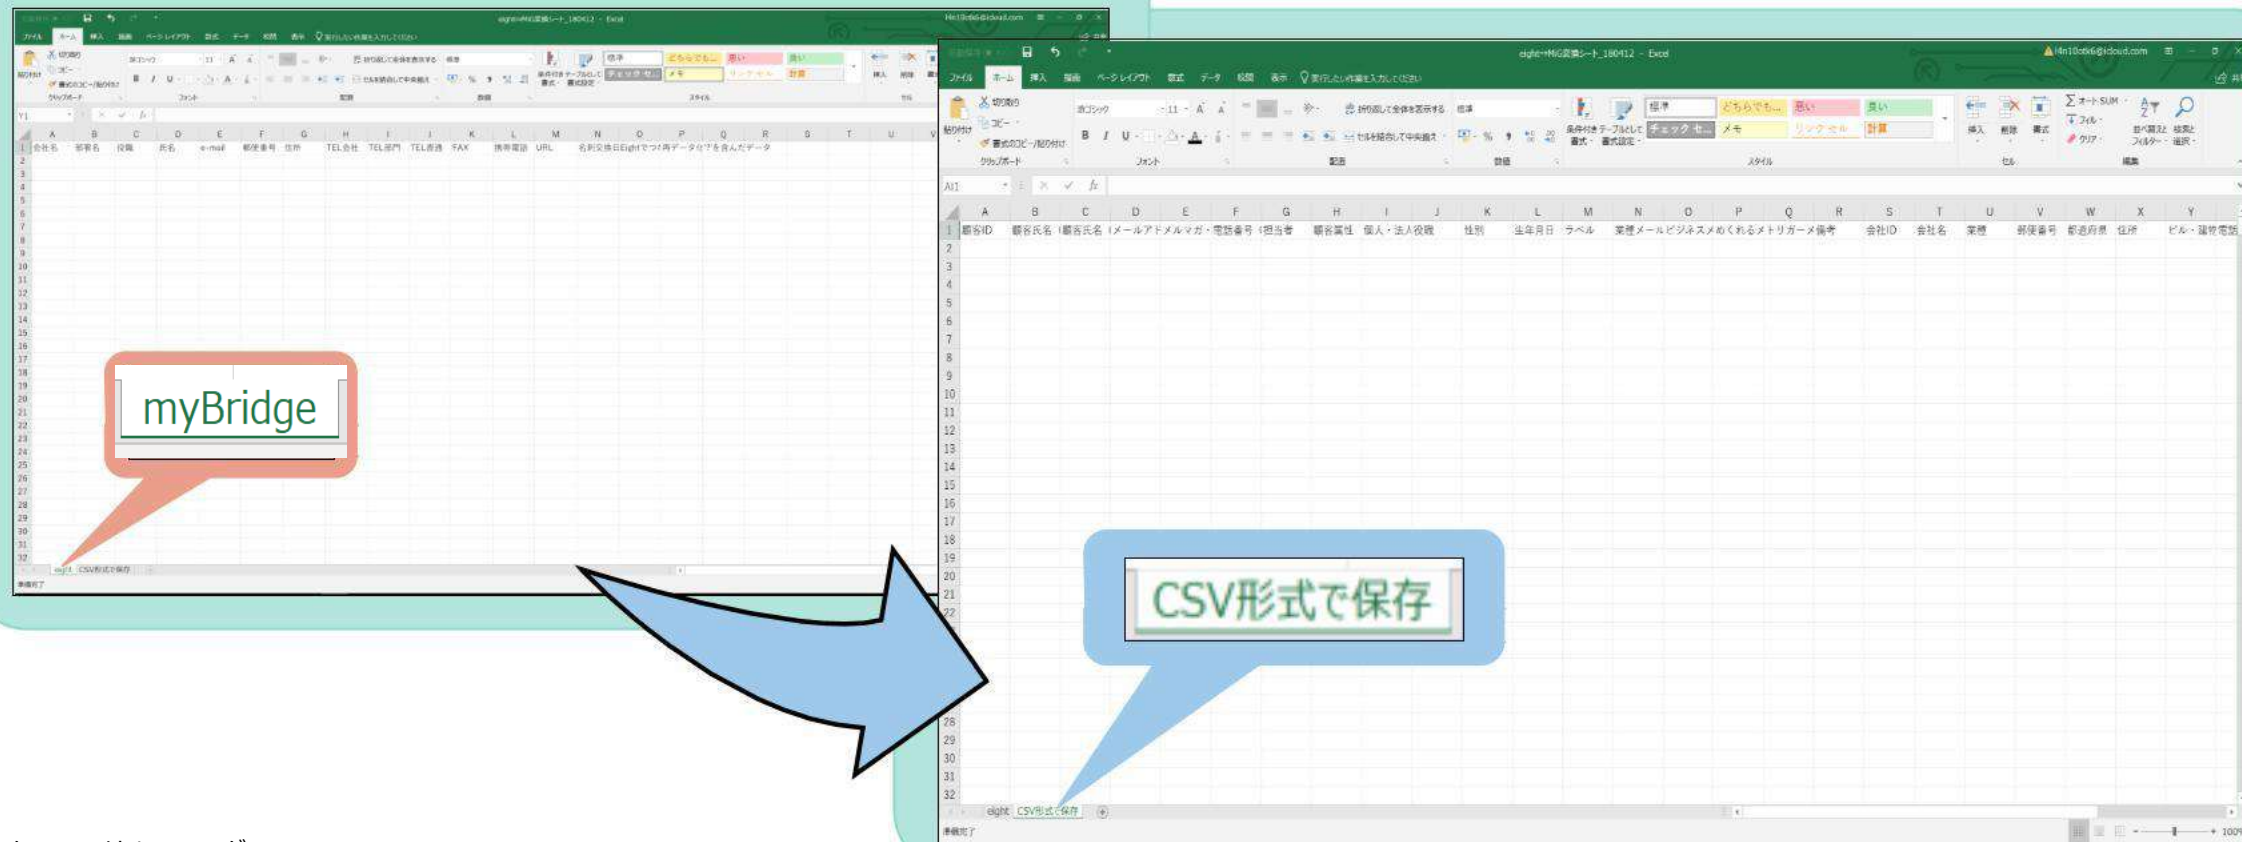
eight→MiG変換シート_180412 - Excel

ファイル ホーム 挿入 描画 ページレイアウト 数式 データ 校閲 表示 実行したい作業を入力してください

切り取り コピー 書式のコピー/貼り付け 貼り付け クリップボード
游ゴシック 11 フォント
折り返して全体を表示する セルを結合して中央揃え 配置
標準 数値
条件付き書式 テーブルとして書式設定
標準 どちらでもない 悪い 良い チェック セル メモ リンク セル 計算 スタイル
挿入 削除 書式 セル

| | A | B | C | D | E | F | G | H | I | J | K | L | M | N |
|---|---|---|---|---|---|---|---|---|---|---|---|---|---|---|
| 1 | 会社名 | 部署名 | 役職 | 氏名 | e-mail | 郵便番号 | 住所 | TEL会社 | TEL部門 | TEL直通 | FAX | 携帯電話 | URL | 名刺交換日Eightでつく再データ分けを含んだデータ |

myBridge

eight CSV形式で保存

準備完了

eight→MiG変換シート_180412 - Excel

ファイル ホーム 挿入 描画 ページレイアウト 数式 データ 校閲 表示 実行したい作業を入力してください

切り取り コピー 書式のコピー/貼り付け 貼り付け クリップボード
游ゴシック 11 フォント
折り返して全体を表示する セルを結合して中央揃え 配置
標準 数値
条件付き書式 テーブルとして書式設定
標準 どちらでもない 悪い 良い チェック セル メモ リンク セル 計算 スタイル
挿入 削除 書式 セル
オート SUM フィル クリア 並べ替えとフィルター 検索と選択 編集

A1

| | A | B | C | D | E | F | G | H | I | J | K | L | M | N | O | P | Q | R | S | T | U | V | W | X | Y |
|---|---|---|---|---|---|---|---|---|---|---|---|---|---|---|---|---|---|---|---|---|---|---|---|---|---|
| 1 | 顧客ID | 顧客氏名 | 顧客氏名 | メールアドレス | メルマガ | 電話番号 | 担当者 | 顧客属性 | 個人・法人 | 役職 | 性別 | 生年月日 | ラベル | 業種 | メール | ビジネス | めくれる | メトリガー | メ備考 | 会社ID | 会社名 | 業種 | 郵便番号 | 都道府県 | 住所 | ビル・建物 | 電話 |

CSV形式で保存

eight CSV形式で保存

準備完了